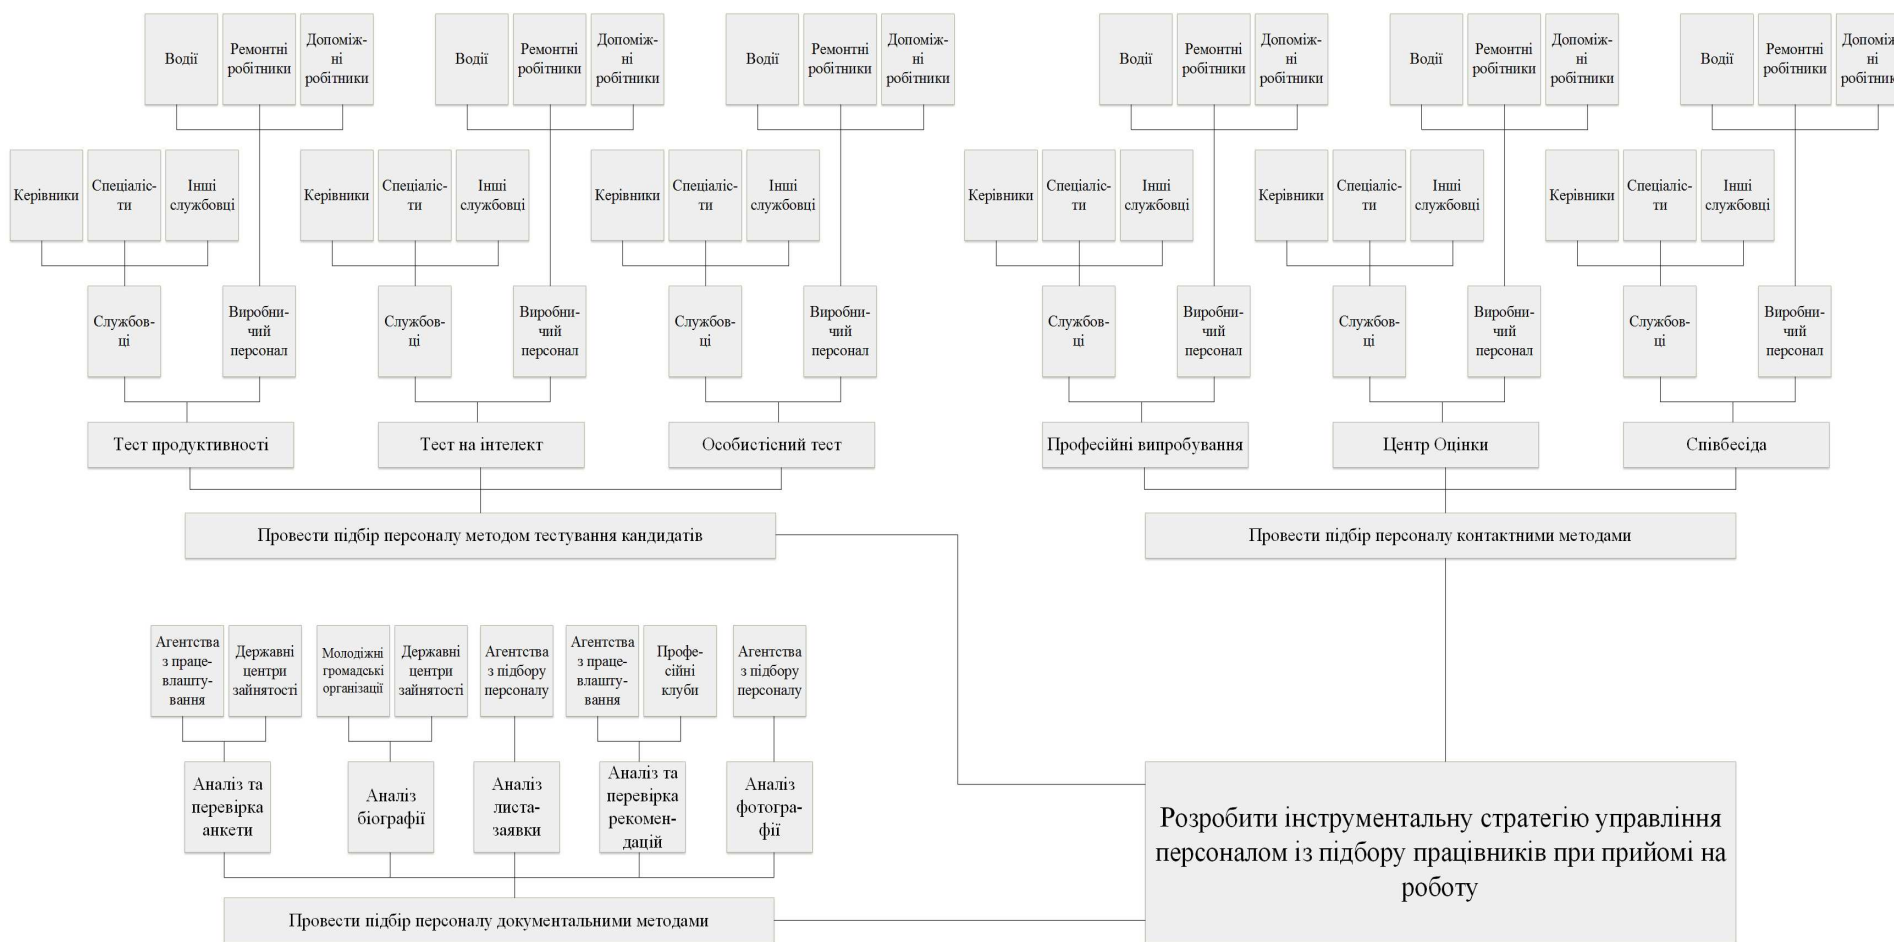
Водії
Ремонтні робітники
Допоміжні робітники

Водії
Ремонтні робітники
Допоміжні робітники

Водії
Ремонтні робітники
Допоміжні робітники

Водії
Ремонтні робітники
Допоміжні робітники

Водії
Ремонтні робітники
Допоміжні робітники

Водії
Ремонтні робітники
Допоміж-ні робітни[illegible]

Керівники
Спеціалісти
Інші службовці

Керівники
Спеціалісти
Інші службовці

Керівники
Спеціалісти
Інші службовці

Керівники
Спеціалісти
Інші службовці

Керівники
Спеціалісти
Інші службовці

Керівники
Спеціалісти
Інші службовці

Службовці
Виробничий персонал

Службовці
Виробничий персонал

Службовці
Виробничий персонал

Службовці
Виробничий персонал

Службовці
Виробничий персонал

Службовці
Виробничий персонал

Тест продуктивності
Тест на інтелект
Особистісний тест

Професійні випробування
Центр Оцінки
Співбесіда

Провести підбір персоналу методом тестування кандидатів

Провести підбір персоналу контактними методами

Агентства з працевлаштування
Державні центри зайнятості
Молодіжні громадські організації
Державні центри зайнятості
Агентства з підбору персоналу
Агентства з працевлаштування
Професійні клуби
Агентства з підбору персоналу

Аналіз та перевірка анкети
Аналіз біографії
Аналіз листа-заявки
Аналіз та перевірка рекомендацій
Аналіз фотографії

Провести підбір персоналу документальними методами

Розробити інструментальну стратегію управління персоналом із підбору працівників при прийомі на роботу